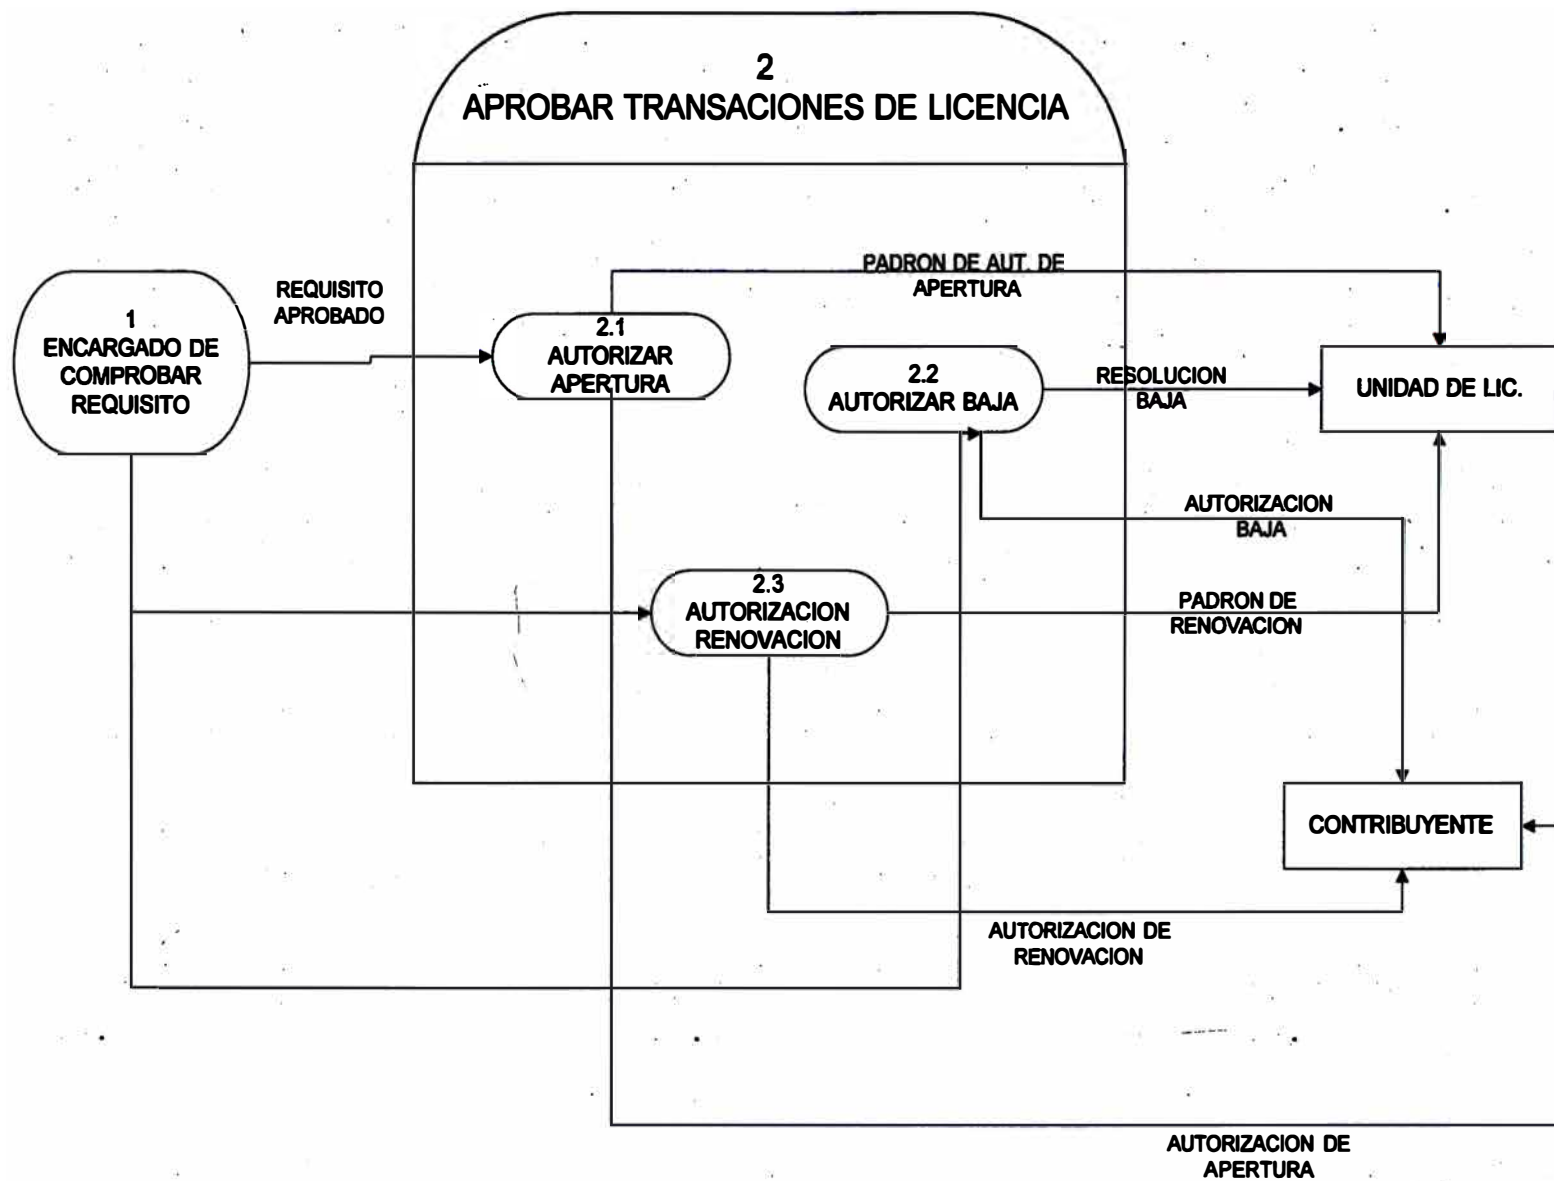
2
APROBAR TRANSACIONES DE LICENCIA

PADRON DE AUT. DE APERTURA

1
ENCARGADO DE COMPROBAR REQUISITO

REQUISITO APROBADO

2.1
AUTORIZAR APERTURA

2.2
AUTORIZAR BAJA

RESOLUCION BAJA

UNIDAD DE LIC.

AUTORIZACION BAJA

2.3
AUTORIZACION RENOVACION

PADRON DE RENOVACION

CONTRIBUYENTE

AUTORIZACION DE RENOVACION

AUTORIZACION DE APERTURA